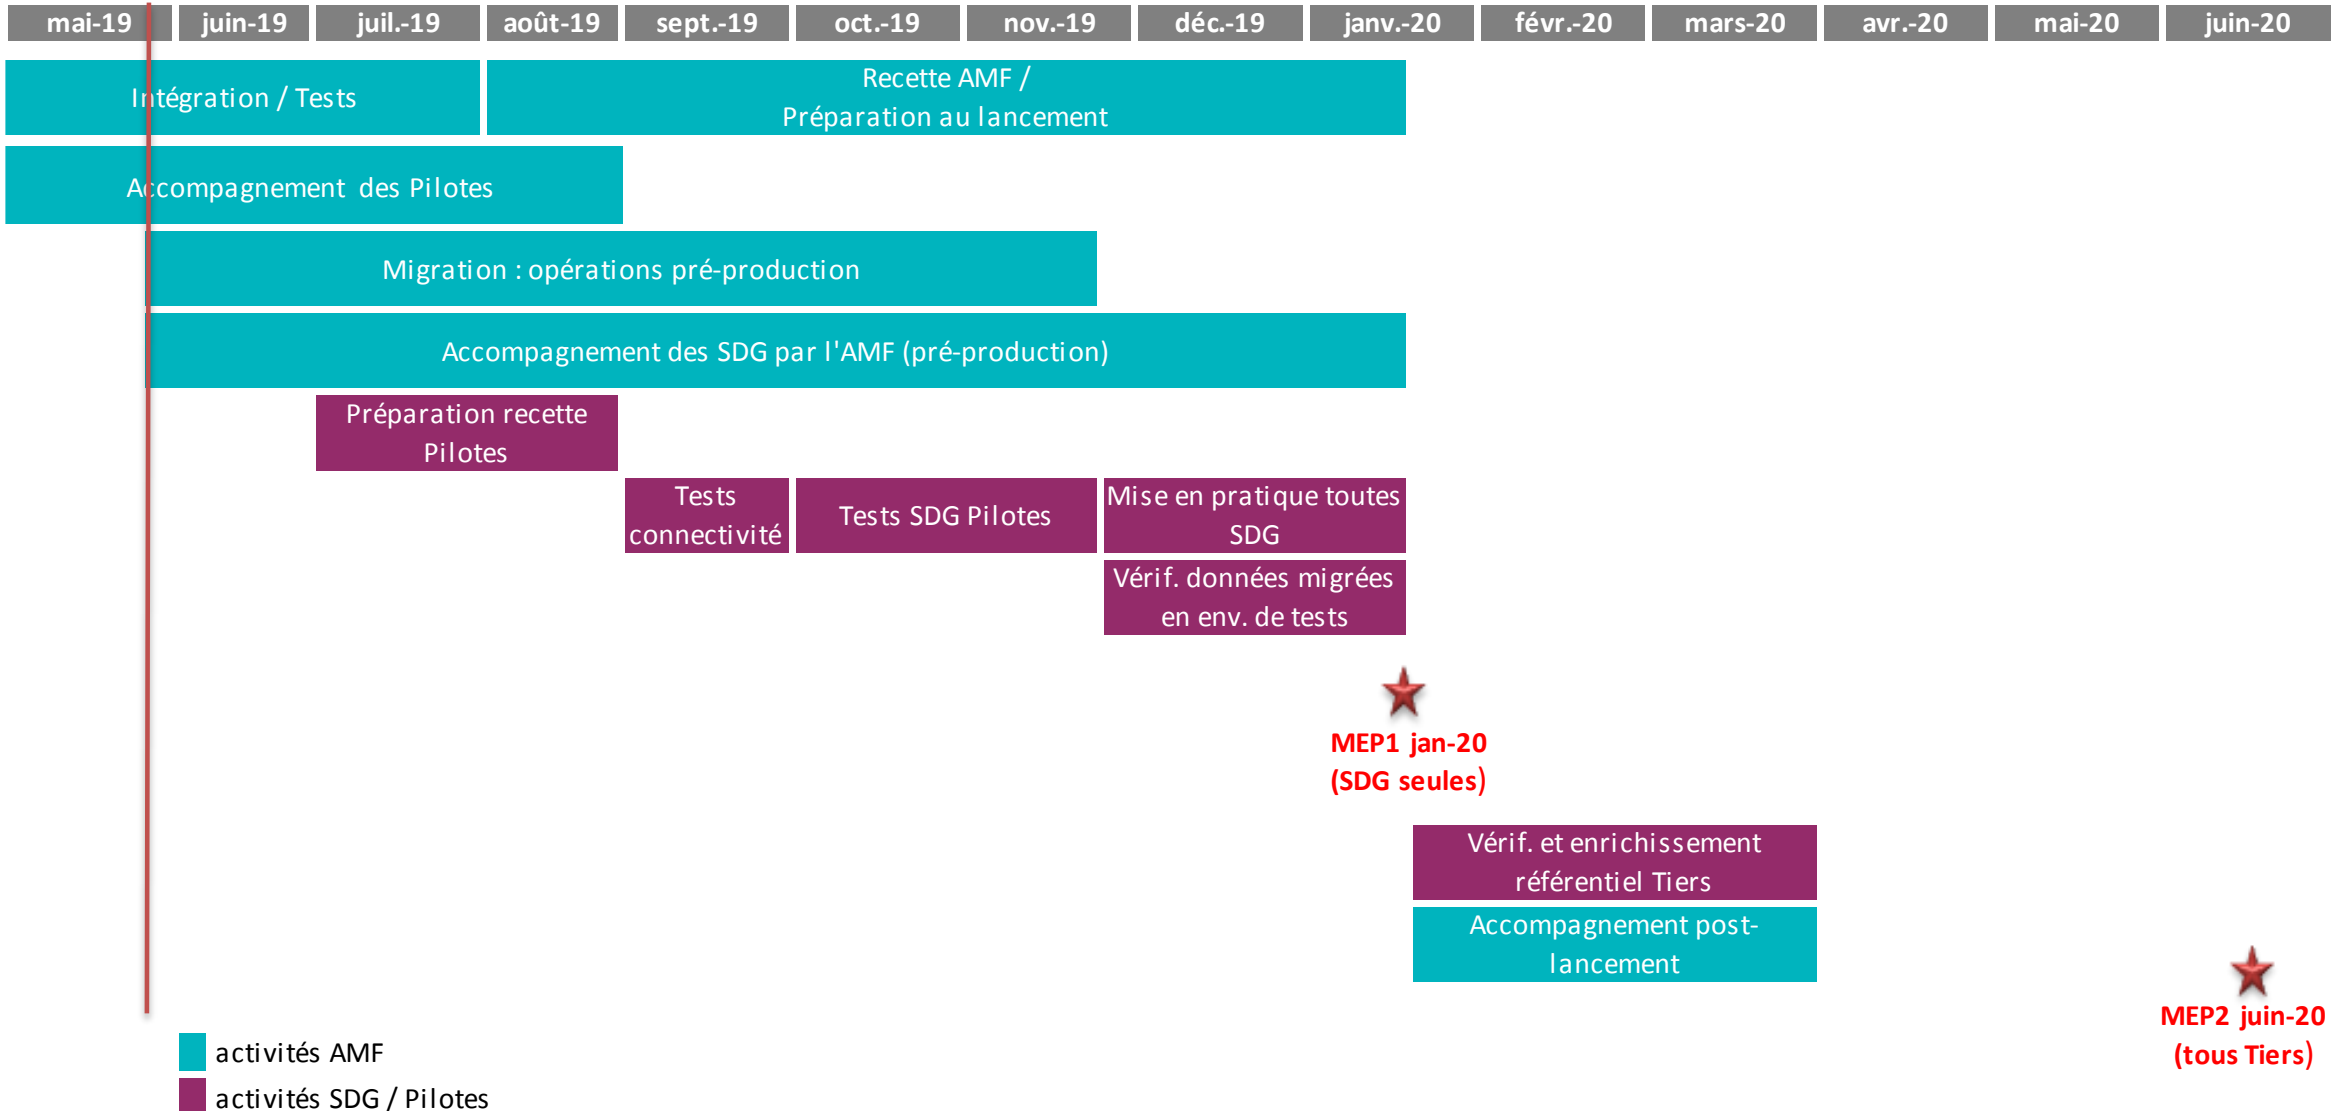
| mai-19 | juin-19 | juil.-19 | août-19 | sept.-19 | oct.-19 | nov.-19 | déc.-19 | janv.-20 | févr.-20 | mars-20 | avr.-20 | mai-20 | juin-20 |
|---|---|---|---|---|---|---|---|---|---|---|---|---|---|

Intégration / Tests

Recette AMF / Préparation au lancement

Accompagnement des Pilotes

Migration : opérations pré-production

Accompagnement des SDG par l'AMF (pré-production)

Préparation recette Pilotes

Tests connectivité

Tests SDG Pilotes

Mise en pratique toutes SDG

Vérif. données migrées en env. de tests

MEP1 jan-20 (SDG seules)

Vérif. et enrichissement référentiel Tiers

Accompagnement post-lancement

MEP2 juin-20 (tous Tiers)

activités AMF

activités SDG / Pilotes